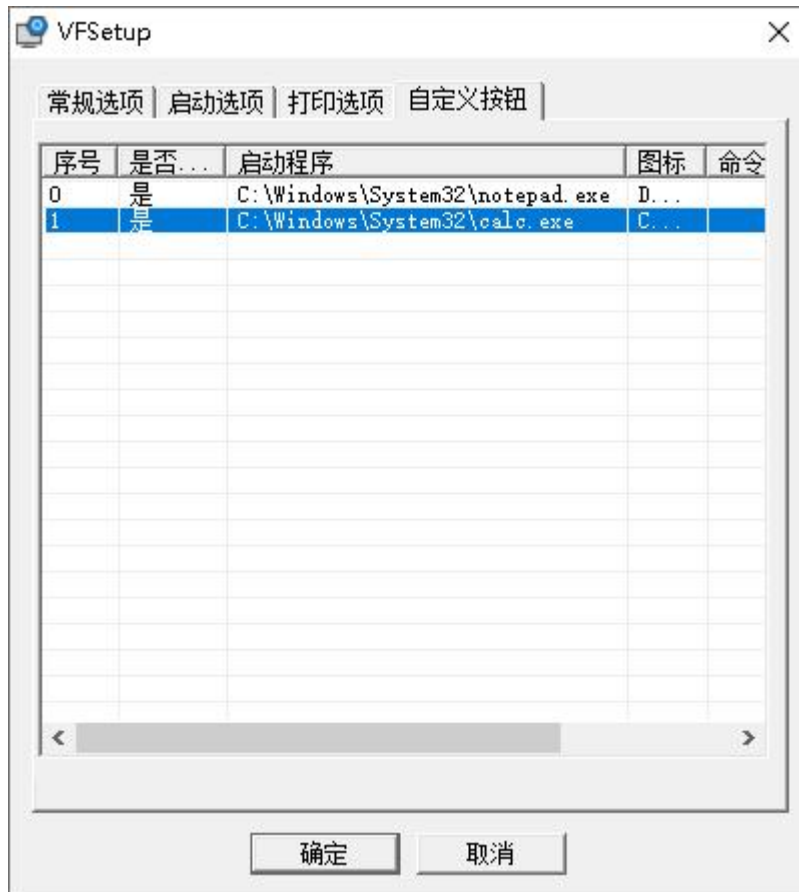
VFSetup

常规选项 | 启动选项 | 打印选项 | 自定义按钮

| 序号 | 是否... | 启动程序 | 图标 | 命令 |
|---|---|---|---|---|
| 0 | 是 | C:\Windows\System32\notepad.exe | D... | |
| 1 | 是 | C:\Windows\System32\calc.exe | C... | |

确定 取消